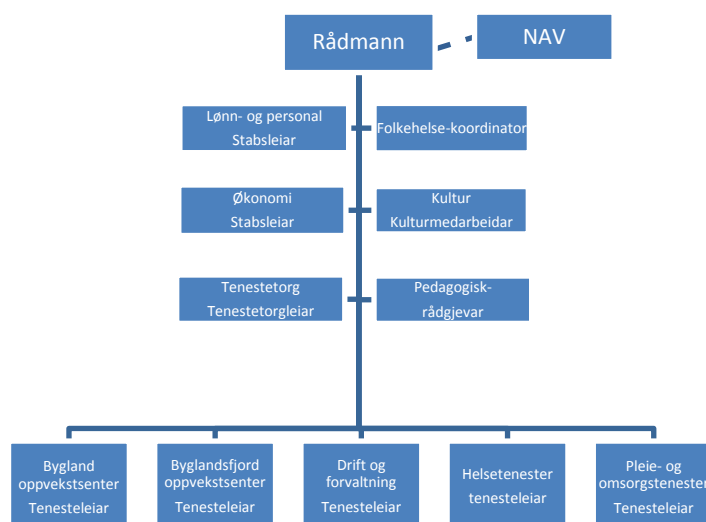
Rådmann

NAV

Lønn- og personal
Stabsleiar

Folkehelse-koordinator

Økonomi
Stabsleiar

Kultur
Kulturmedarbeidar

Tenestetorg
Tenestetorgleiar

Pedagogisk-
rådgjevar

Bygland
oppvekstsenter
Tenesteleiar

Byglandsfjord
oppvekstsenter
Tenesteleiar

Drift og
forvaltning
Tenesteleiar

Helsetenester
tenesteleiar

Pleie- og
omsorgstenester
Tenesteleiar